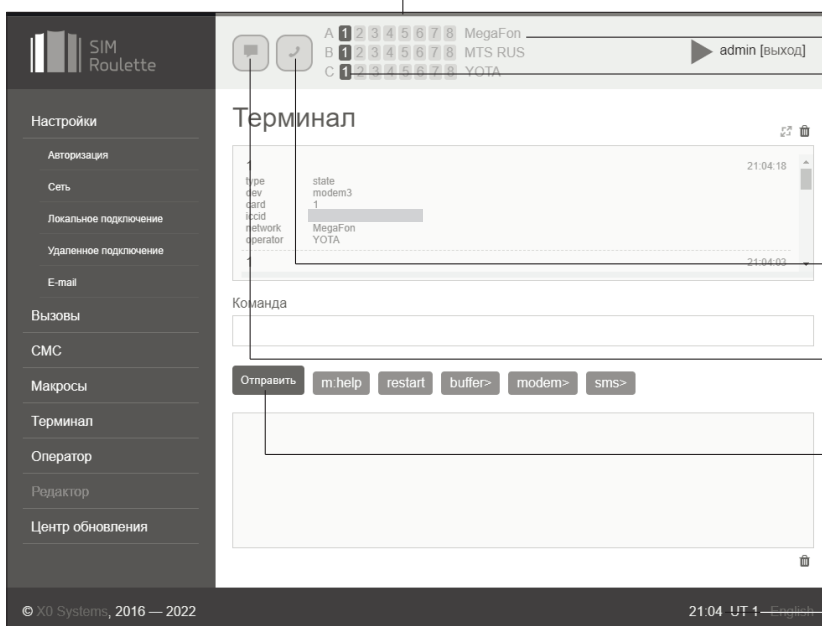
SIM Roulette

A 1 2 3 4 5 6 7 8 MegaFon
B 1 2 3 4 5 6 7 8 MTS RUS
C 1 2 3 4 5 6 7 8 YOTA

admin [выход]

Настройки
Авторизация
Сеть
Локальное подключение
Удаленное подключение
E-mail
Вызовы
СМС
Макросы
Терминал
Оператор
Редактор
Центр обновления

Терминал

1 21:04:18
type state
dev modem3
card 1
iccid
network MegaFon
operator YOTA

1 21:04:03

Команда

Отправить m:help restart buffer> modem> sms>

© X0 Systems, 2016 — 2022

21:04 UT 1 English